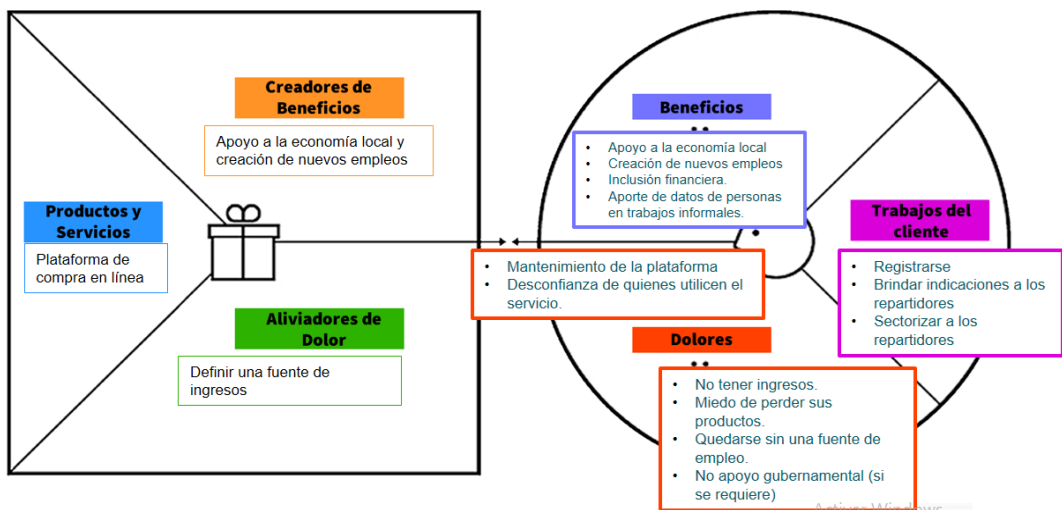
Creadores de Beneficios

Apoyo a la economía local y creación de nuevos empleos

Productos y Servicios

Plataforma de compra en línea

Aliviadores de Dolor

Definir una fuente de ingresos

Beneficios

- Apoyo a la economía local
- Creación de nuevos empleos
- Inclusión financiera.
- Aporte de datos de personas en trabajos informales.

- Mantenimiento de la plataforma
- Desconfianza de quienes utilicen el servicio.

Trabajos del cliente

- Registrarse
- Brindar indicaciones a los repartidores
- Sectorizar a los repartidores

Dolores

- No tener ingresos.
- Miedo de perder sus productos.
- Quedarse sin una fuente de empleo.
- No apoyo gubernamental (si se requiere)